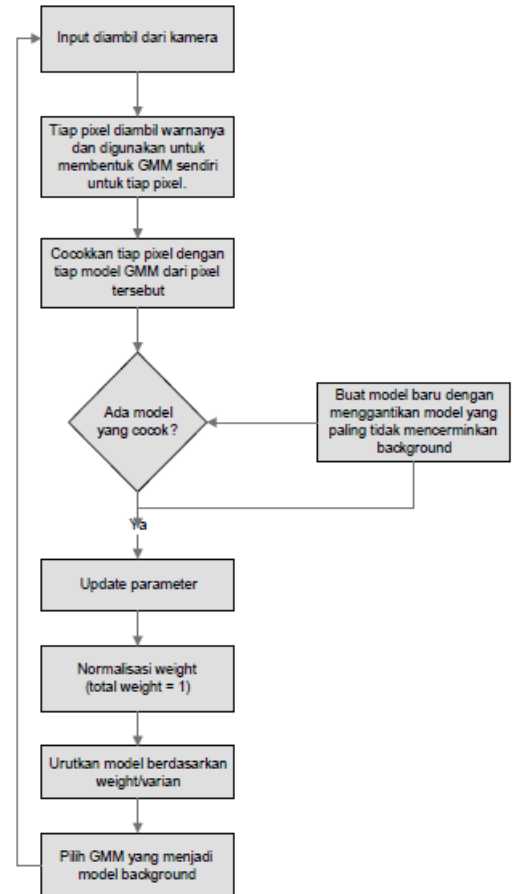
Input diambil dari kamera

Tiap pixel diambil warnanya dan digunakan untuk membentuk GMM sendiri untuk tiap pixel.

Cocokkan tiap pixel dengan tiap model GMM dari pixel tersebut

Ada model yang cocok?

Buat model baru dengan menggantikan model yang paling tidak mencerminkan background

Ya

Update parameter

Normalisasi weight (total weight = 1)

Urutkan model berdasarkan weight/varian

Pilih GMM yang menjadi model background